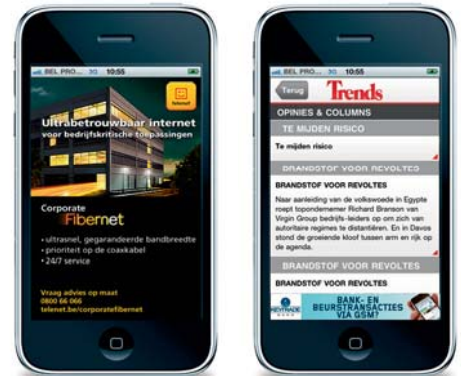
BEL PRO... 3G 10:55

telenet

Ultrabetrouwbaar internet voor bedrijfskritische toepassingen

Corporate Fibernet

• ultrasnel, gegarandeerde bandbreedte
• prioriteit op de coaxkabel
• 24/7 service

Vraag advies op maat
0800 66 066
telenet.be/corporatefibernet

BEL PRO... 3G 10:55

Terug

Trends

OPINIES & COLUMNS

TE MIJDEN RISICO

Te mijden risico

BRANDSTOF VOOR REVOLTES

BRANDSTOF VOOR REVOLTES

Naar aanleiding van de volkswoede in Egypte roept topondernemer Richard Branson van Virgin Group bedrijfs-leiders op om zich van autoritaire regimes te distantiëren. En in Davos stond de groeiende kloof tussen arm en rijk op de agenda.

BRANDSTOF VOOR REVOLTES

BRANDSTOF VOOR REVOLTES

KEYTRADE BANK

BANK- EN BEURSTRANSACTIES VIA GSM?